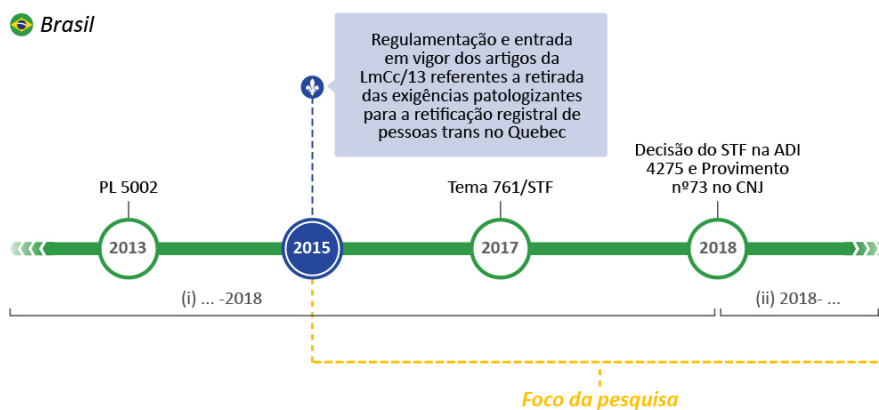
Brasil

Regulamentação e entrada em vigor dos artigos da LmCc/13 referentes a retirada das exigências patologizantes para a retificação registral de pessoas trans no Quebec

PL 5002

Tema 761/STF

Decisão do STF na ADI 4275 e Provimento nº73 no CNJ

2013

2015

2017

2018

(i) ... -2018

(ii) 2018- ...

Foco da pesquisa